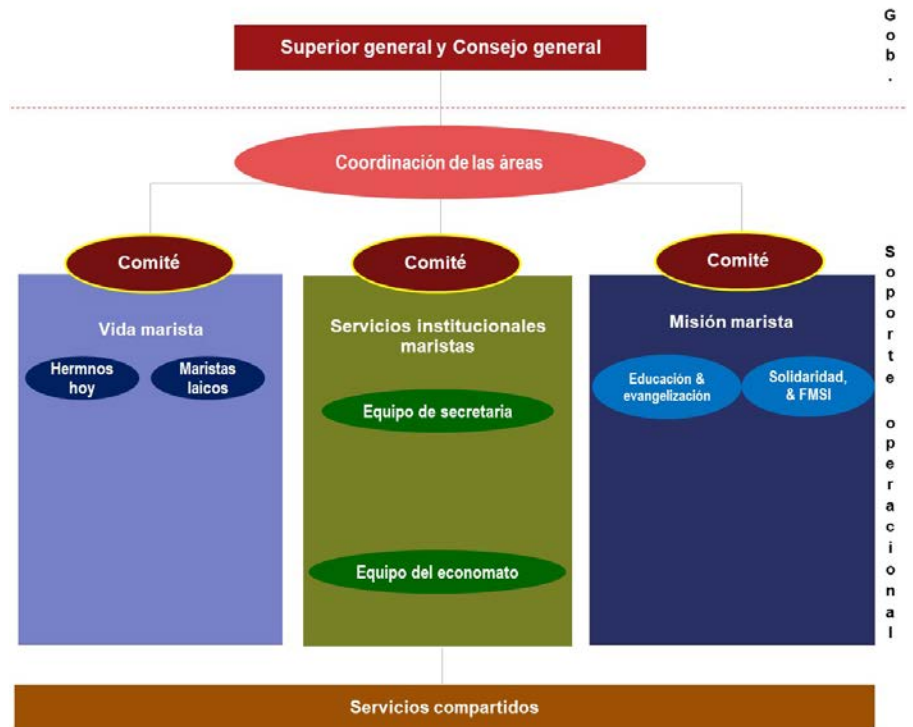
Superior general y Consejo general

Gob.

Coordinación de las áreas

Comité

Comité

Comité

Soporte operacional

Vida marista

Hermnos hoy

Maristas laicos

Servicios institucionales maristas

Equipo de secretaria

Equipo del economato

Misión marista

Educación & evangelización

Solidaridad, & FMSI

Servicios compartidos